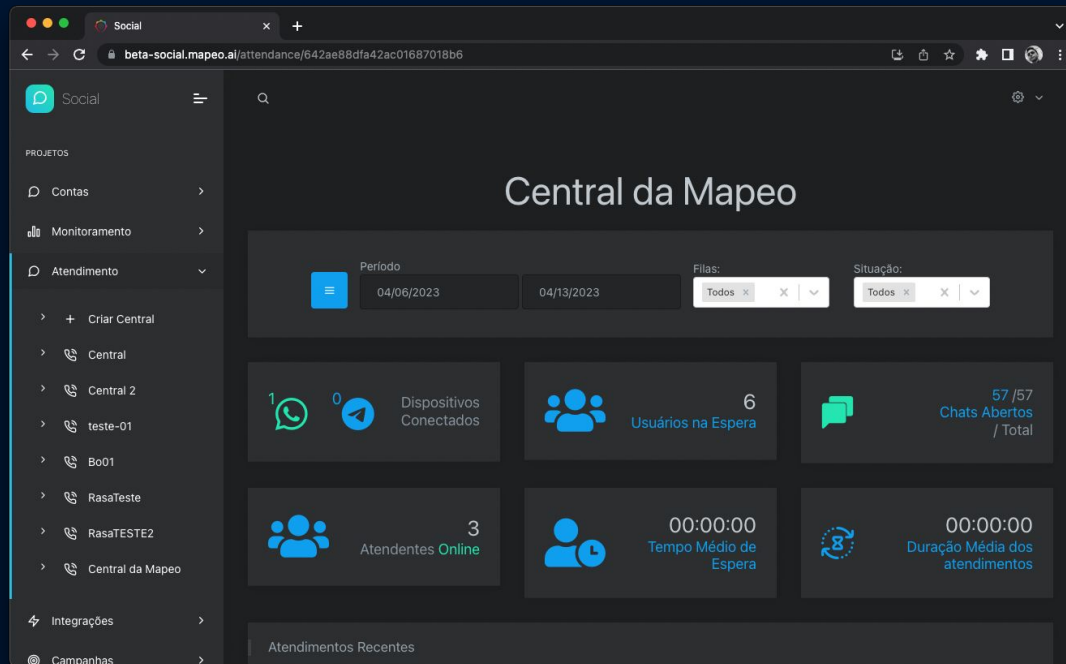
Social

beta-social.mapeo.ai/attendance/642ae88dfa42ac01687018b6

Social

PROJETOS

Contas

Monitoramento

Atendimento

Criar Central

Central

Central 2

teste-01

Bo01

RasaTeste

RasaTESTE2

Central da Mapeo

Integrações

Campanhas

Central da Mapeo

Período

04/06/2023

04/13/2023

Filas:

Todos ×

Situação:

Todos ×

1

0

Dispositivos Conectados

6

Usuários na Espera

57 /57

Chats Abertos / Total

3

Atendentes Online

00:00:00

Tempo Médio de Espera

00:00:00

Duração Média dos atendimentos

Atendimentos Recentes